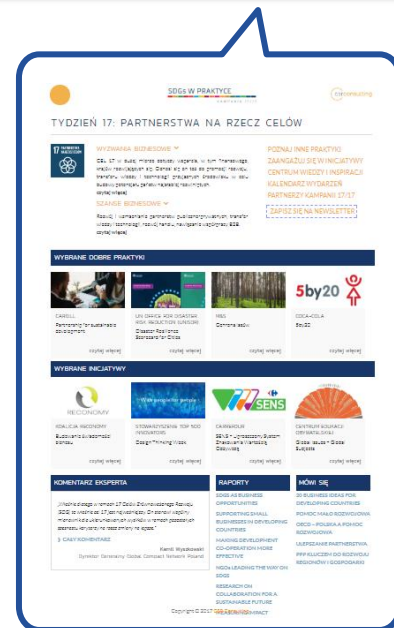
SDGs W PRAKTYCE

TYDZIEŃ 17: PARTNERSTWA NA RZECZ CELÓW

17 PARTNERSTWA NA RZECZ CELÓW

WYZWANIA BIZNESOWE

Cel 17 w dużej mierze dotyczy wsparcia, w tym finansowego, krajów rozwijających się. Oznacza się on się do promocji rozwoju, transferu wiedzy i technologii, przepływów finansowych w celu budowy potencjału, partnerstw i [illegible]

czytaj więcej

SZANSE BIZNESOWE

Rozwój i kształtowanie partnerstw publiczno-prywatnych, transfer wiedzy i technologii, rozwój handlu, nawiązanie współpracy B2B.

czytaj więcej

POZNAJ INNE PRAKTYKI ZAANGAŻUJ SIĘ W INICJATYWY CENTRUM WIEDZY I INSPIRACJI KALENDARZ WYDARZEŃ PARTNERZY KAMPANII 17/17

ZAPISZ SIĘ NA NEWSLETTER

WYBRANE DOBRE PRAKTYKI

CARGILL
Partnership for sustainable development

UN OFFICE FOR DISASTER RISK REDUCTION (UNISDR)
Disaster Resilience Scorecard for Cities

RBS
Common sense

COCA-COLA
5by20

5by20

czytaj więcej czytaj więcej czytaj więcej czytaj więcej

WYBRANE INICJATYWY

RECONOMY

KOALICJA RECONOMY
Budowanie gospodarki obiegu

STOWARZYSZENIE TOP 500 INNOVATORS
Design Thinking Week

CARREFOUR
SENS - Zrównoważony System Ekoedukacji Warszawy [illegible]

SENS

CENTRUM KOALICJI OBYWATELSKIEJ
Globalne Szkoły - Global Subjects

czytaj więcej czytaj więcej czytaj więcej czytaj więcej

KOMENTARZ EKSPERTA

„Wielkie zadania w ramach 17 Celów Zrównoważonego Rozwoju. SDG 17 to wezwanie do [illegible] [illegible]"

CZYTAJ KOMENTARZ

Kamil Wyszkowski
Dyrektor Generalny Global Compact Network Poland

RAPORTY

SDGS AS BUSINESS OPPORTUNITIES
SUPPORTING SMALL BUSINESSES IN DEVELOPING COUNTRIES
MAKING DEVELOPMENT CO-OPERATION MORE EFFECTIVE
NGOS LEADING THE WAY ON SDGS
RESEARCH ON COLLABORATION FOR A SUSTAINABLE FUTURE
MEASURING IMPACT

MÓWI SIĘ

20 BUSINESS IDEAS FOR DEVELOPING COUNTRIES
POMOC MAŁO ROZWOJOWA
OECD – POLSKA A POMOC ROZWOJOWA
UŁATWIANIE PARTNERSTWA
PPP KLUCZEM DO ROZWOJU REGIONÓW I GOSPODARKI

Copyright © 2017 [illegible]